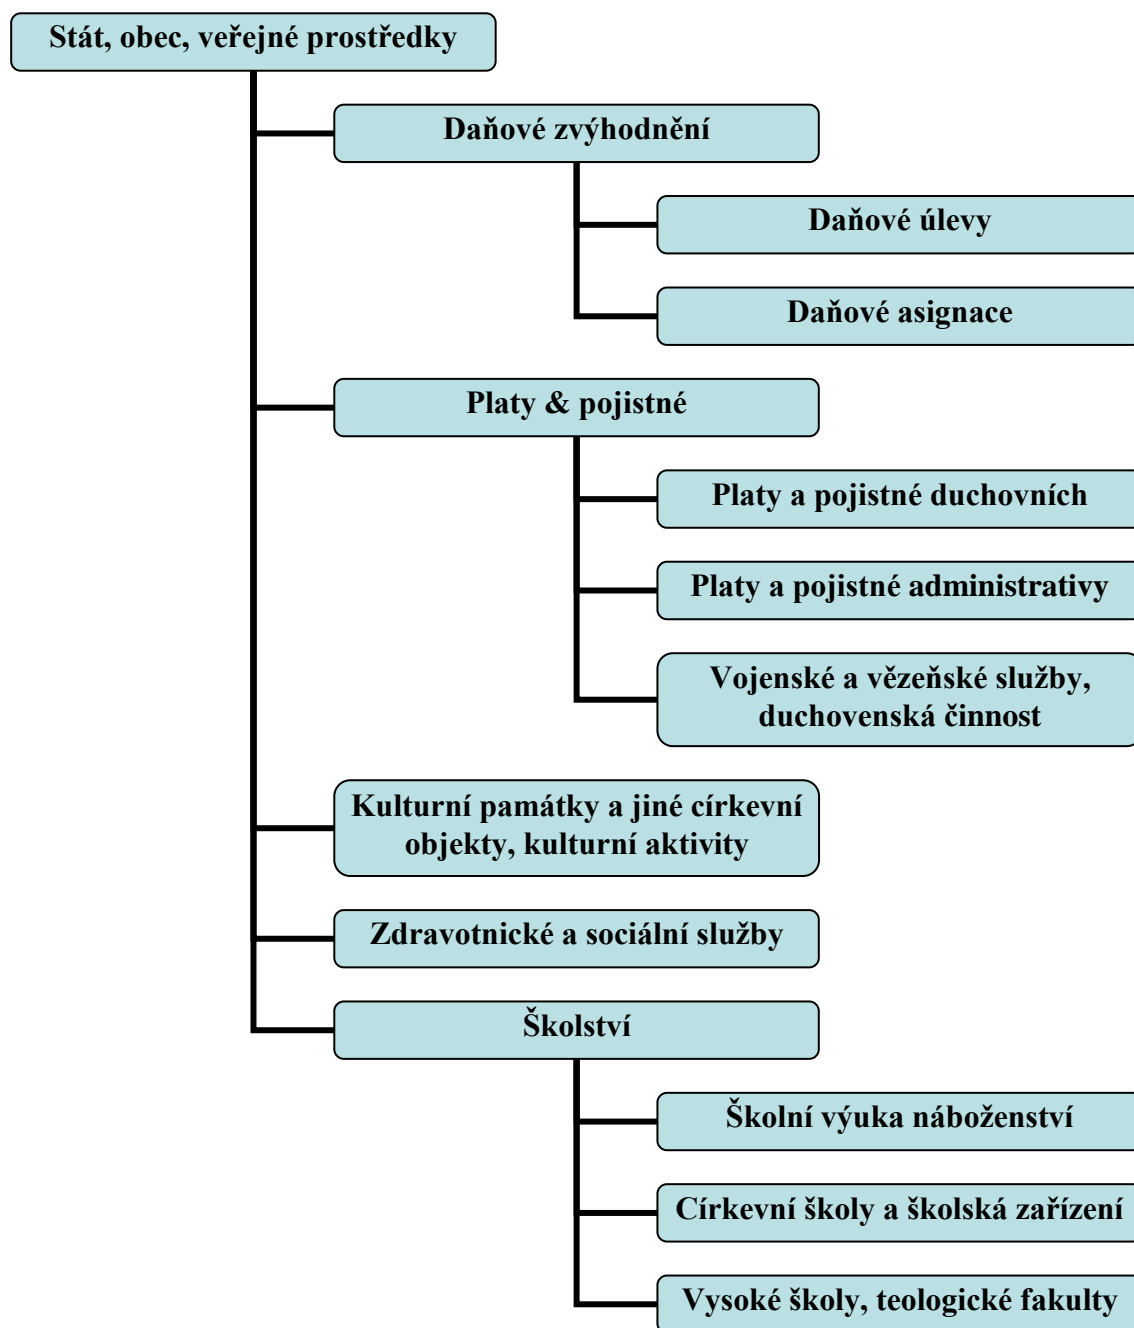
Stát, obec, veřejné prostředky

Daňové zvýhodnění

Daňové úlevy

Daňové asignace

Platy & pojistné

Platy a pojistné duchovních

Platy a pojistné administrativy

Vojenské a vězeňské služby, duchovenská činnost

Kulturní památky a jiné církevní objekty, kulturní aktivity

Zdravotnické a sociální služby

Školství

Školní výuka náboženství

Církevní školy a školská zařízení

Vysoké školy, teologické fakulty